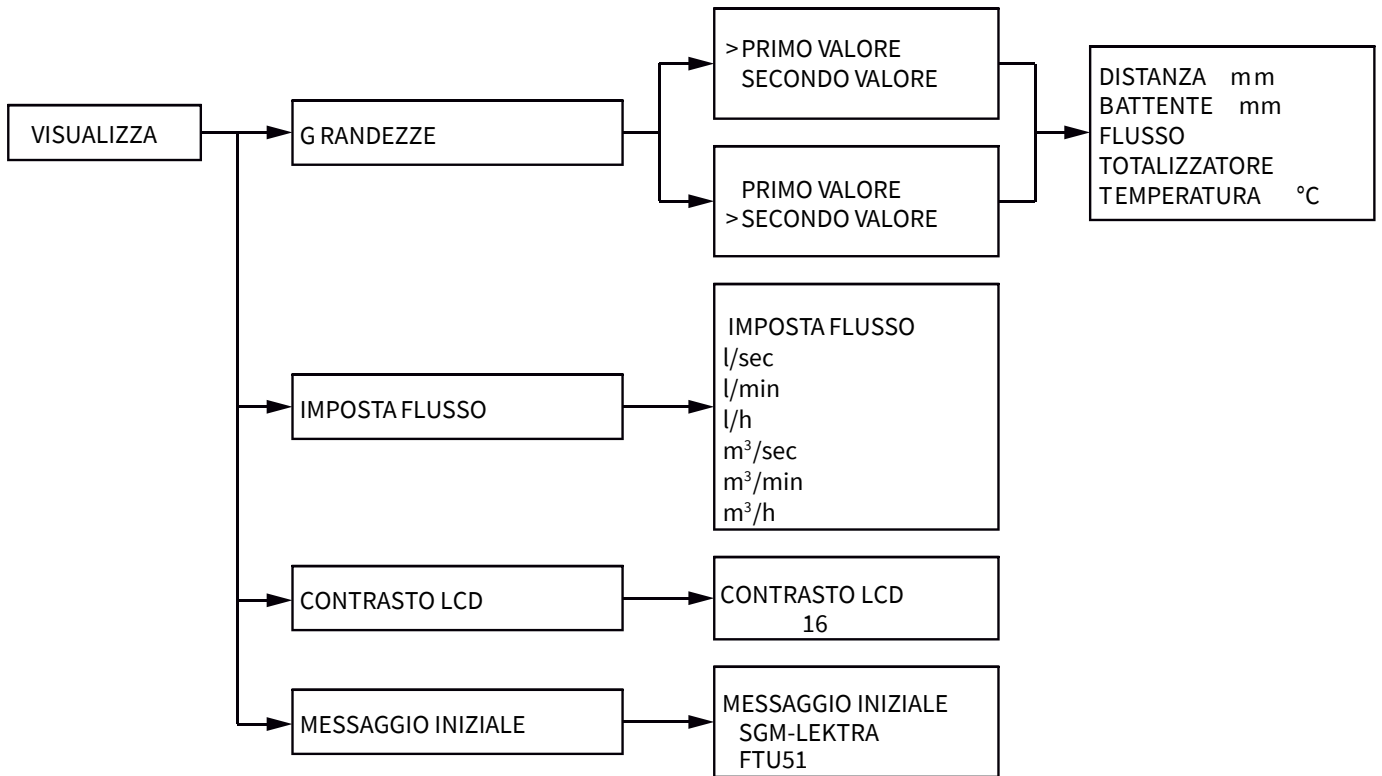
VISUALIZZA

G RANDEZZE

>PRIMO VALORE
SECONDO VALORE

PRIMO VALORE
>SECONDO VALORE

DISTANZA mm
BATTENTE mm
FLUSSO
TOTALIZZATORE
TEMPERATURA °C

IMPOSTA FLUSSO

IMPOSTA FLUSSO
l/sec
l/min
l/h
$m^3$/sec
$m^3$/min
$m^3$/h

CONTRASTO LCD

CONTRASTO LCD
16

MESSAGGIO INIZIALE

MESSAGGIO INIZIALE
SGM-LEKTRA
FTU51